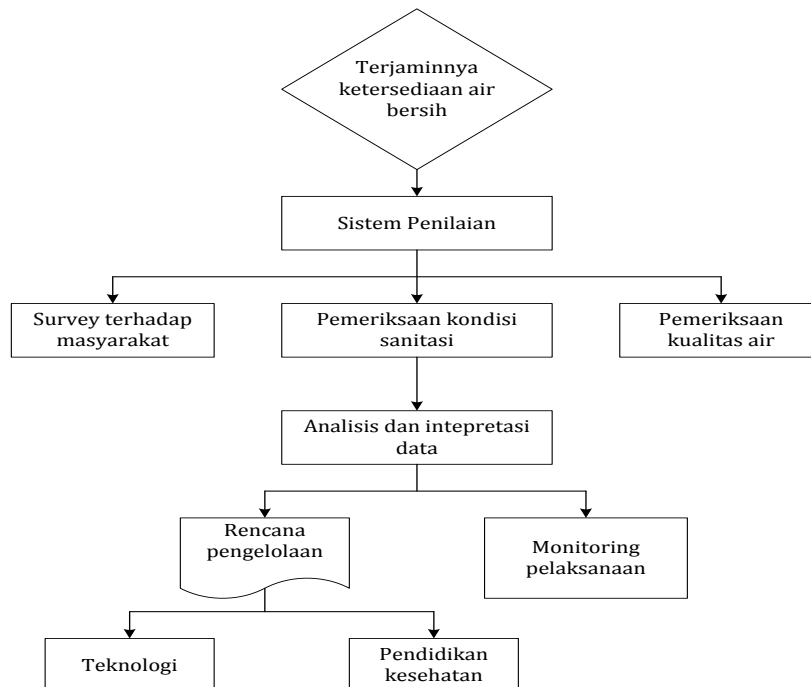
Terjaminnya ketersediaan air bersih

Sistem Penilaian

Survey terhadap masyarakat

Pemeriksaan kondisi sanitasi

Pemeriksaan kualitas air

Analisis dan intepretasi data

Rencana pengelolaan

Monitoring pelaksanaan

Teknologi

Pendidikan kesehatan